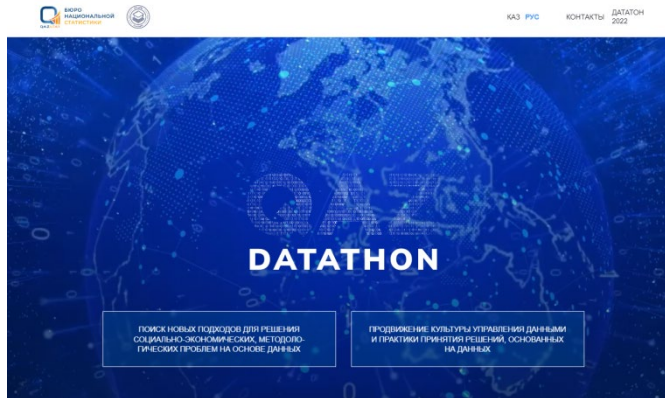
QAZ STAT БЮРО НАЦИОНАЛЬНОЙ СТАТИСТИКИ

ҚАЗ РУС КОНТАКТЫ ДАТАТОН 2022

QAZ

DATATHON

ПОИСК НОВЫХ ПОДХОДОВ ДЛЯ РЕШЕНИЯ СОЦИАЛЬНО-ЭКОНОМИЧЕСКИХ, МЕТОДОЛОГИЧЕСКИХ ПРОБЛЕМ НА ОСНОВЕ ДАННЫХ

ПРОДВИЖЕНИЕ КУЛЬТУРЫ УПРАВЛЕНИЯ ДАННЫМИ И ПРАКТИКИ ПРИНЯТИЯ РЕШЕНИЙ, ОСНОВАННЫХ НА ДАННЫХ